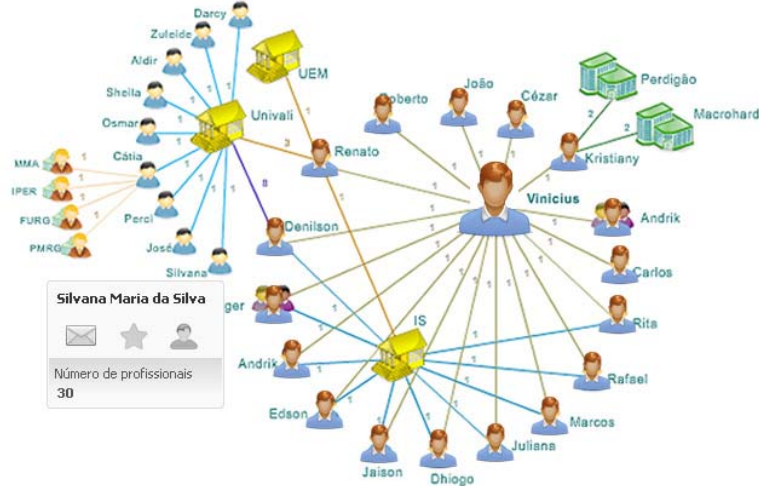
Darcy
Zuleide
Aldir
Sheila
Osmar
Cátia
MMA
IPER
FURG
PMRG
Perci
José
Silvana
Univali
UEM
Renato
Denilson
Roberto
João
Cézar
Perdigão
Macrohard
Kristiany
Vinicius
Andrik
Carlos
Rita
Rafael
Marcos
Juliana
Dhiogo
Jaison
Edson
Andrik
ger
IS
1
1
1
1
1
1
1
1
1
1
3
8
2
2
Silvana Maria da Silva
Número de profissionais
30